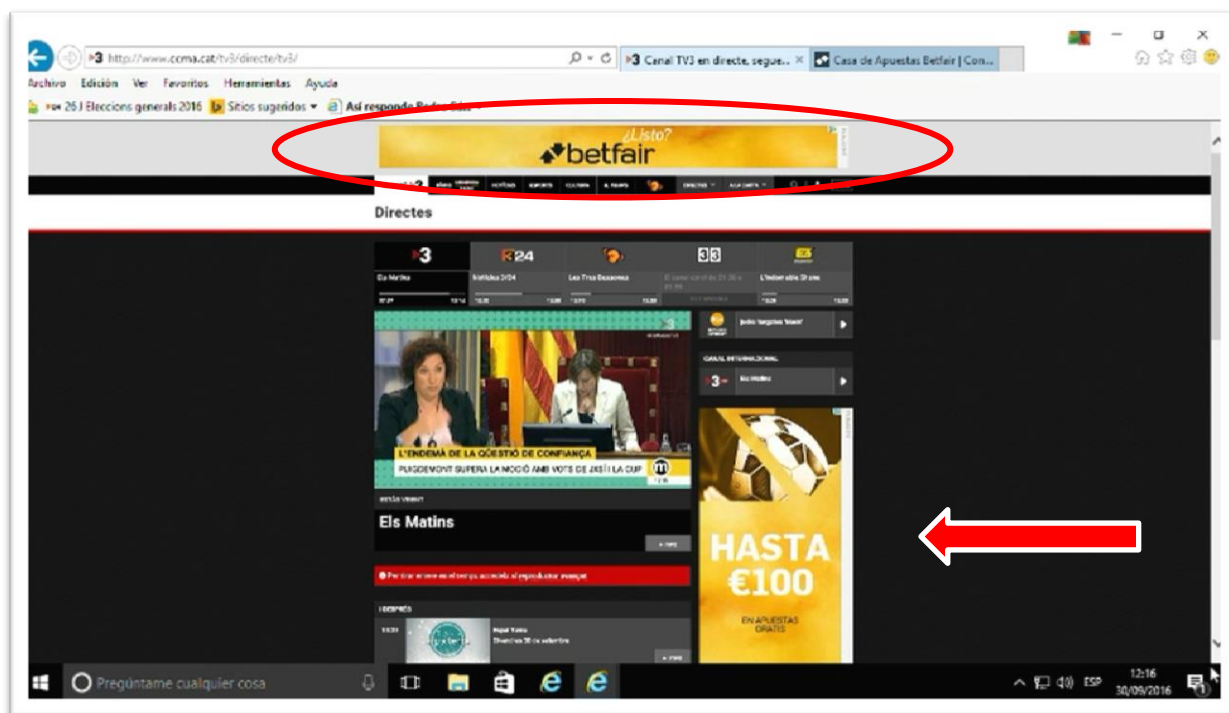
http://www.ccma.cat/tv3/directe/tv3/

Canal TV3 en directe, segue...

Casa de Apuestas Betfair | Con...

Archivo Edición Ver Favoritos Herramientas Ayuda

26 J Eleccions generals 2016 Sitios sugeridos Así responde

¿Listo?

betfair

NOTÍCIES ESPORTS CULTURA EL TEMPS DIRECTES A LA CARTA

Directes

3

24

33

Els Matins

Notícies 3/24

L'ENDEMÀ DE LA QÜESTIÓ DE CONFIANÇA

PUIGDEMONT SUPERA LA MOCIÓ AMB VOTS DE JXSÍ I LA CUP

CANAL INTERNACIONAL

Els Matins

Els Matins

HASTA €100

EN APUESTAS GRATIS

Pregúntame cualquier cosa

ESP

12:16

30/09/2016